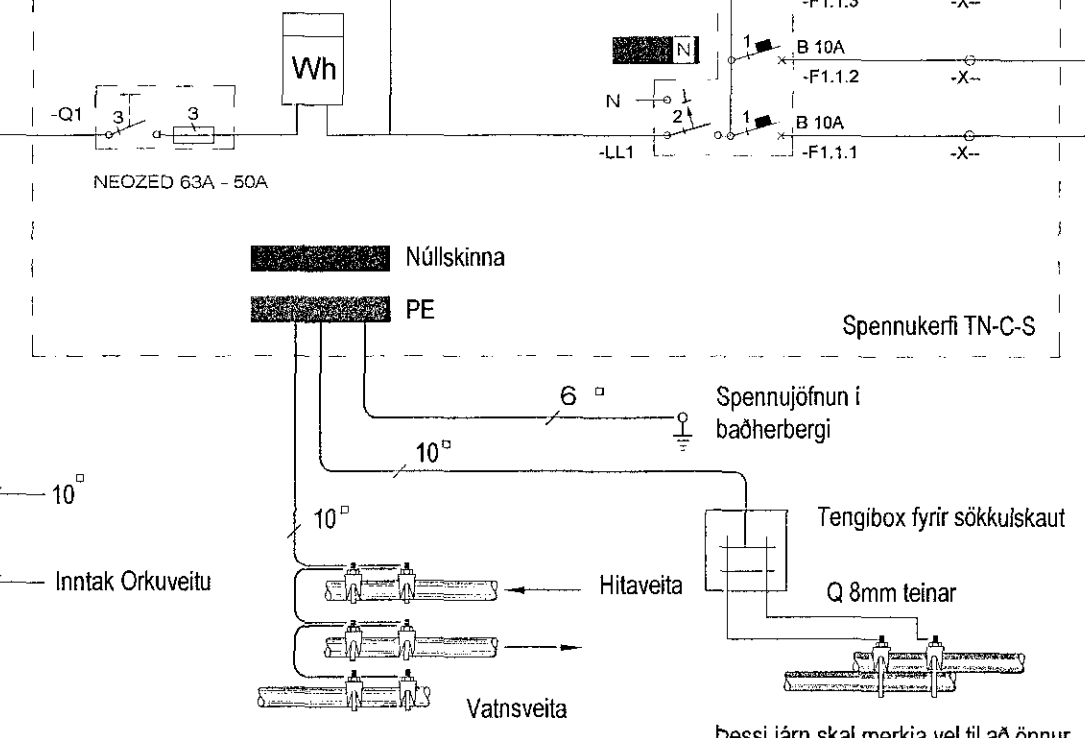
-F1.1.3

-X--

Wh

N

1

B 10A

-F1.1.2

-X--

-Q1

3

3

N

1

2

1

B 10A

-LL1

-F1.1.1

-X--

NEOZED 63A - 50A

Núllskinna

PE

Spennukerfi TN-C-S

6 ▫

Spennujöfnun í baðherbergi

10▫

10▫

10▫

Tengibox fyrir sökkulskaut

Inntak Orkuveitu

Hitaveita

Q 8mm teinar

Vatnsveita

Þessi járn skal merkja vel til að önnur